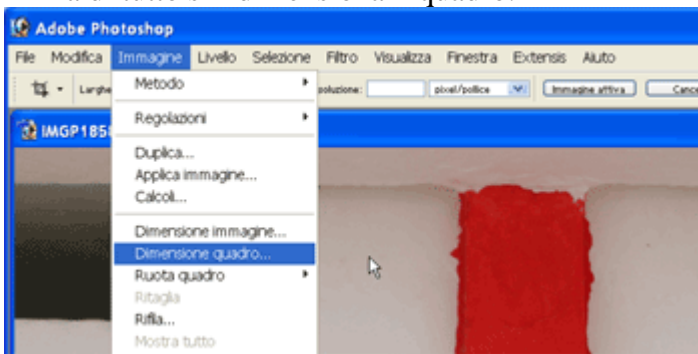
Adobe Photoshop

File Modifica Immagine Livello Selezione Filtro Visualizza Finestra Extensis Aiuto

Larghe

Risoluzione: pixel/pollice Immagine attiva Canc

IMGP185

Metodo
Regolazioni
Duplica...
Applica immagine...
Calcoli...
Dimensione immagine...
Dimensione quadro...
Ruota quadro
Ritaglia
Rifila...
Mostra tutto